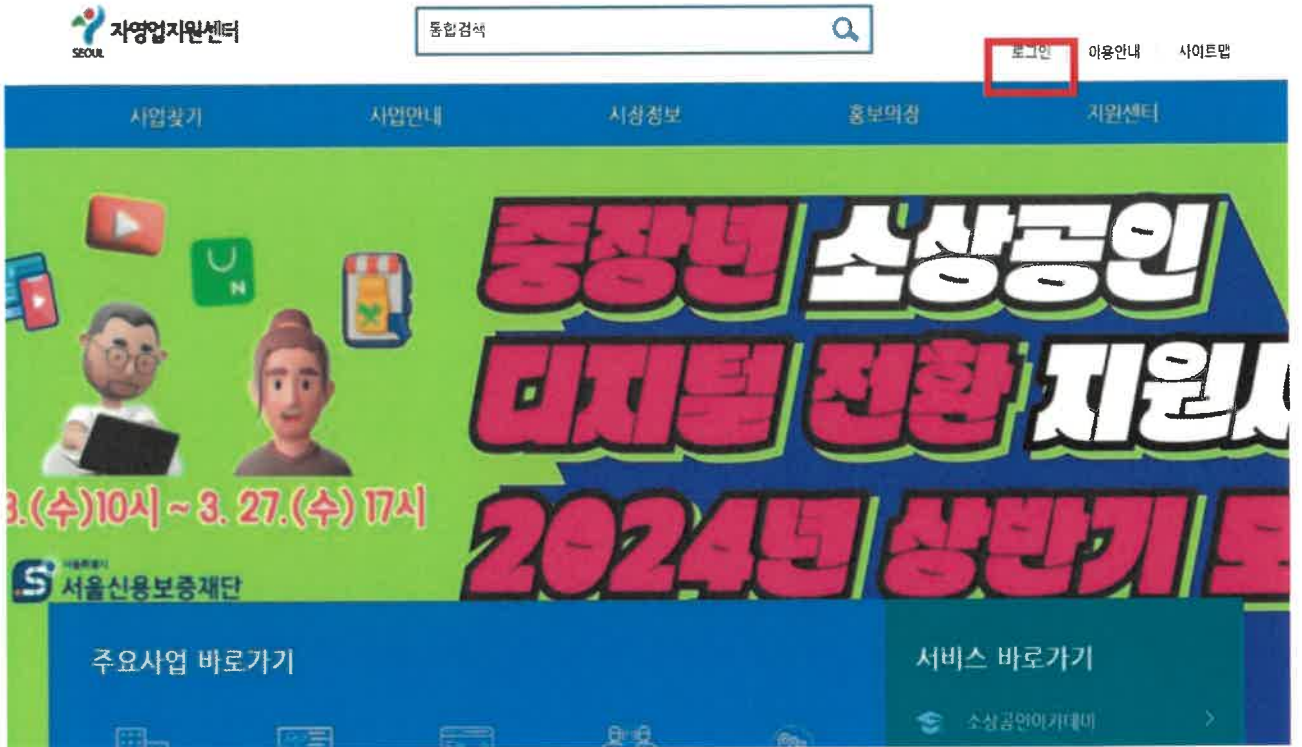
SEOUL 자영업지원센터

통합검색

로그인 이용안내 사이트맵

사업찾기 사업안내 시장정보 홍보마당 지원센터

중장년 소상공인 디지털 전환 지원사

2024년 상반기 모

3.(수)10시 ~ 3. 27.(수) 17시

서울특별시 서울신용보증재단

주요사업 바로가기

서비스 바로가기

소상공인아카데미